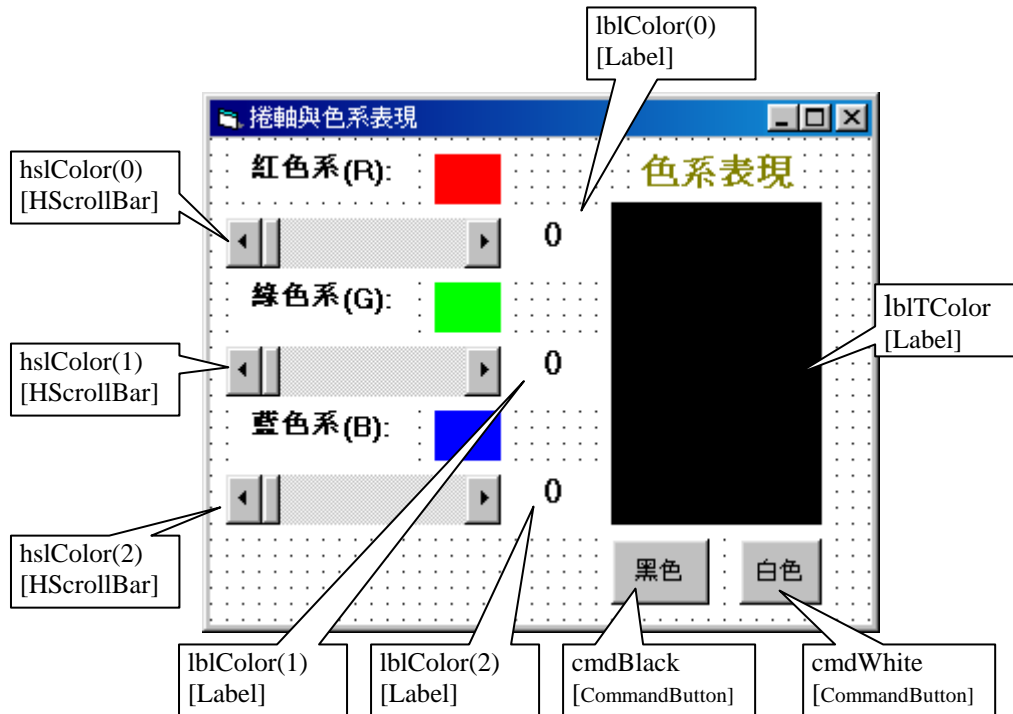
lblColor(0)
[Label]

捲軸與色系表現

hslColor(0)
[HScrollBar]

紅色系(R):

色系表現

0

綠色系(G):

lblTColor
[Label]

hslColor(1)
[HScrollBar]

0

藍色系(B):

0

hslColor(2)
[HScrollBar]

黑色

白色

lblColor(1)
[Label]

lblColor(2)
[Label]

cmdBlack
[CommandButton]

cmdWhite
[CommandButton]